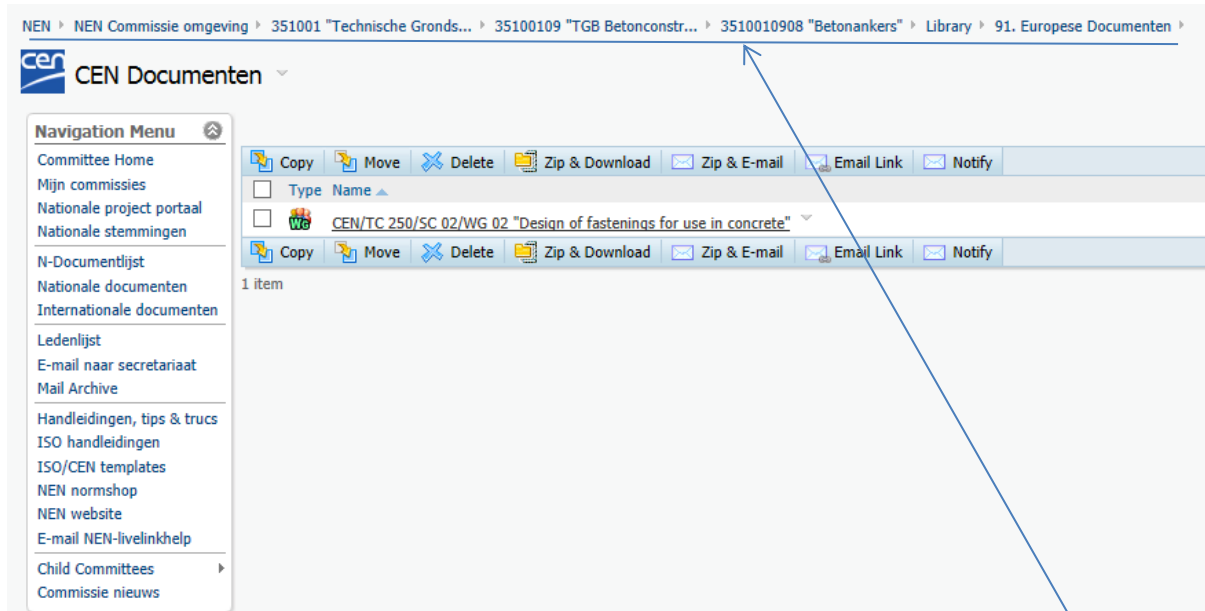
NEN ▸ NEN Commissie omgeving ▸ 351001 "Technische Gronds... ▸ 35100109 "TGB Betonconstr... ▸ 3510010908 "Betonankers" ▸ Library ▸ 91. Europese Documenten ▸

CEN Documenten

Navigation Menu

Committee Home
Mijn commissies
Nationale project portaal
Nationale stemmingen

N-Documentlijst
Nationale documenten
Internationale documenten

Ledenlijst
E-mail naar secretariaat
Mail Archive

Handleidingen, tips & trucs
ISO handleidingen
ISO/CEN templates
NEN normshop
NEN website
E-mail NEN-livelinkhelp

Child Committees
Commissie nieuws

Copy Move Delete Zip & Download Zip & E-mail Email Link Notify

Type Name

CEN/TC 250/SC 02/WG 02 "Design of fastenings for use in concrete"

Copy Move Delete Zip & Download Zip & E-mail Email Link Notify

1 item